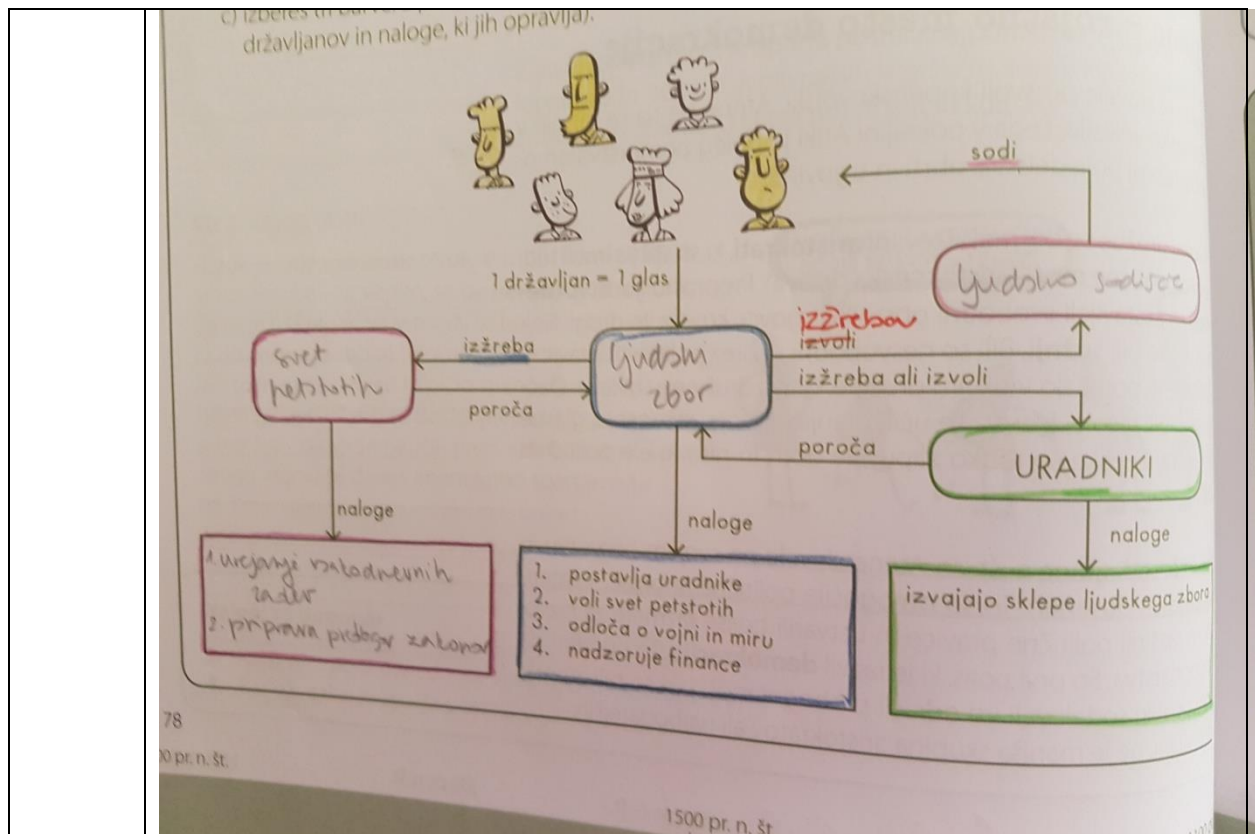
c) izberes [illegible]
državljanov in naloge, ki jih opravlja).

sodi

1 državljan = 1 glas

ljudsko sodišče

izžrebov
izvoli

svet petstotih

izžreba

ljudski zbor

izžreba ali izvoli

poroča

poroča

URADNIKI

naloge

naloge

naloge

1. urejanje vsakodnevnih zadev
2. priprava predlogov zakonov

1. postavlja uradnike
2. voli svet petstotih
3. odloča o vojni in miru
4. nadzoruje finance

izvajajo sklepe ljudskega zbora

78

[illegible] pr. n. št.

1500 pr. n. št